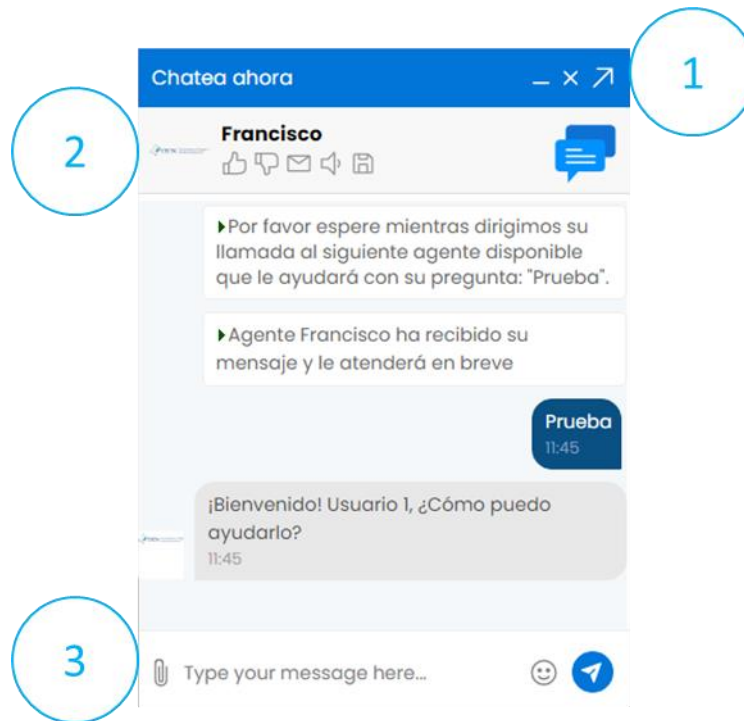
1

Chatea ahora

2

Francisco

Por favor espere mientras dirigimos su llamada al siguiente agente disponible que le ayudará con su pregunta: "Prueba".

Agente Francisco ha recibido su mensaje y le atenderá en breve

Prueba
11:45

¡Bienvenido! Usuario 1, ¿Cómo puedo ayudarlo?
11:45

3

Type your message here...